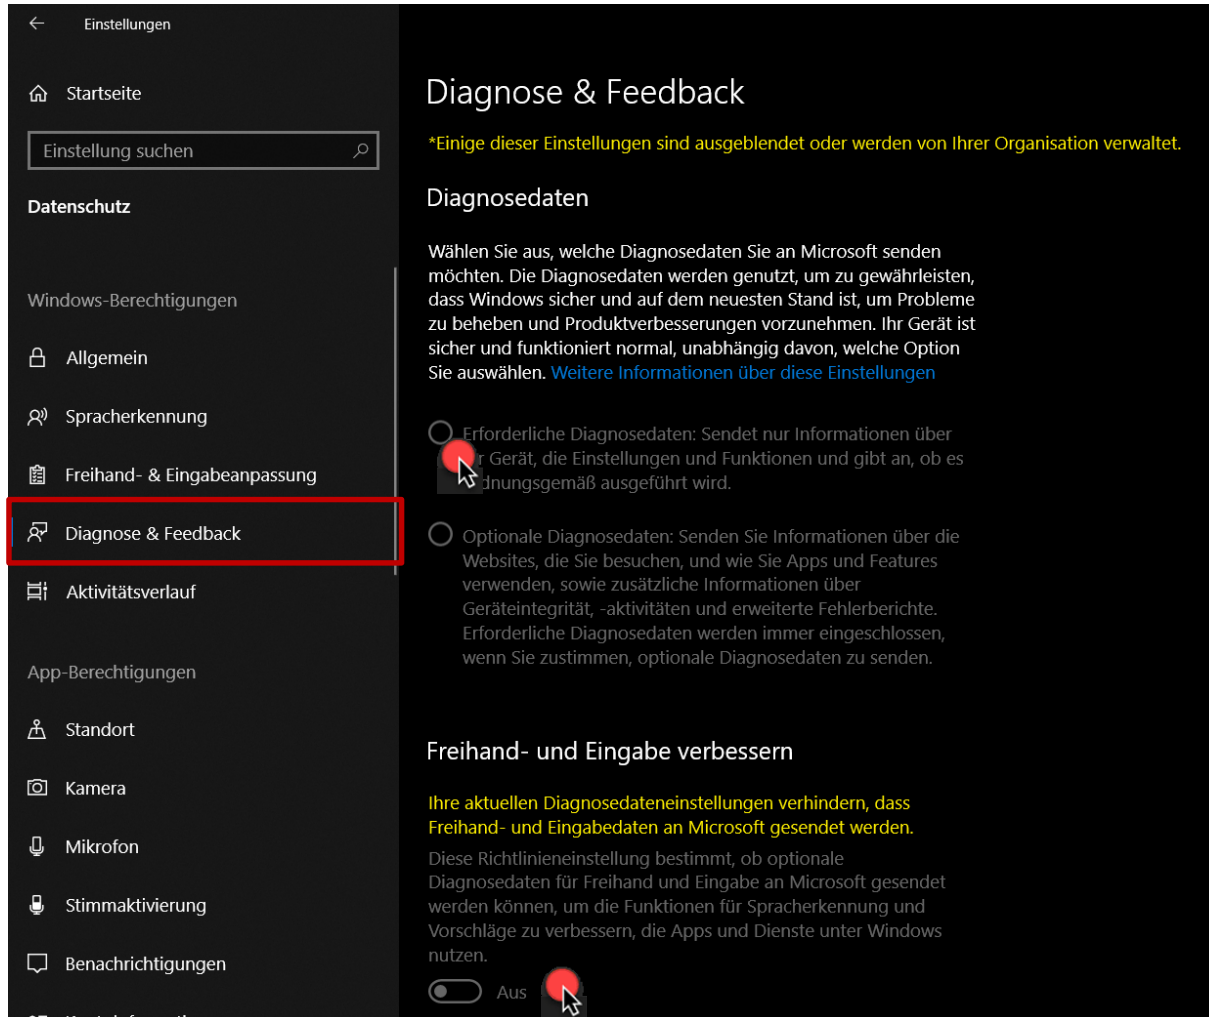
Einstellungen

Startseite

Einstellung suchen

Datenschutz

Windows-Berechtigungen

Allgemein

Spracherkennung

Freihand- & Eingabeanpassung

Diagnose & Feedback

Aktivitätsverlauf

App-Berechtigungen

Standort

Kamera

Mikrofon

Stimmaktivierung

Benachrichtigungen

Diagnose & Feedback

*Einige dieser Einstellungen sind ausgeblendet oder werden von Ihrer Organisation verwaltet.

Diagnosedaten

Wählen Sie aus, welche Diagnosedaten Sie an Microsoft senden möchten. Die Diagnosedaten werden genutzt, um zu gewährleisten, dass Windows sicher und auf dem neuesten Stand ist, um Probleme zu beheben und Produktverbesserungen vorzunehmen. Ihr Gerät ist sicher und funktioniert normal, unabhängig davon, welche Option Sie auswählen. Weitere Informationen über diese Einstellungen

Erforderliche Diagnosedaten: Sendet nur Informationen über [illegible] Gerät, die Einstellungen und Funktionen und gibt an, ob es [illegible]dnungsgemäß ausgeführt wird.

Optionale Diagnosedaten: Senden Sie Informationen über die Websites, die Sie besuchen, und wie Sie Apps und Features verwenden, sowie zusätzliche Informationen über Geräteintegrität, -aktivitäten und erweiterte Fehlerberichte. Erforderliche Diagnosedaten werden immer eingeschlossen, wenn Sie zustimmen, optionale Diagnosedaten zu senden.

Freihand- und Eingabe verbessern

Ihre aktuellen Diagnosedateneinstellungen verhindern, dass Freihand- und Eingabedaten an Microsoft gesendet werden.

Diese Richtlinieneinstellung bestimmt, ob optionale Diagnosedaten für Freihand und Eingabe an Microsoft gesendet werden können, um die Funktionen für Spracherkennung und Vorschläge zu verbessern, die Apps und Dienste unter Windows nutzen.

Aus